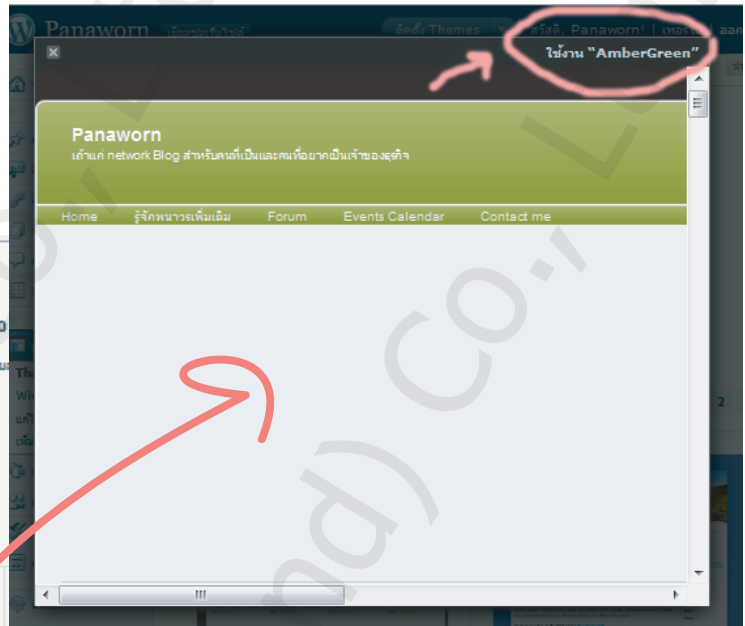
Panaworn เยี่ยมชมเว็บไซต์

จัดรูป Themes

สวัสดี, Panaworn! | เทอร์โบ | ออก

ใช้งาน "AmberGreen"

Panaworn

เล้าแก่ network Blog สำหรับคนที่เป็นและคนที่อยากเป็นเจ้าของธุรกิจ

Home รู้จักพนาวรเพิ่มเติม Forum Events Calendar Contact me

2

Co.,

(td)